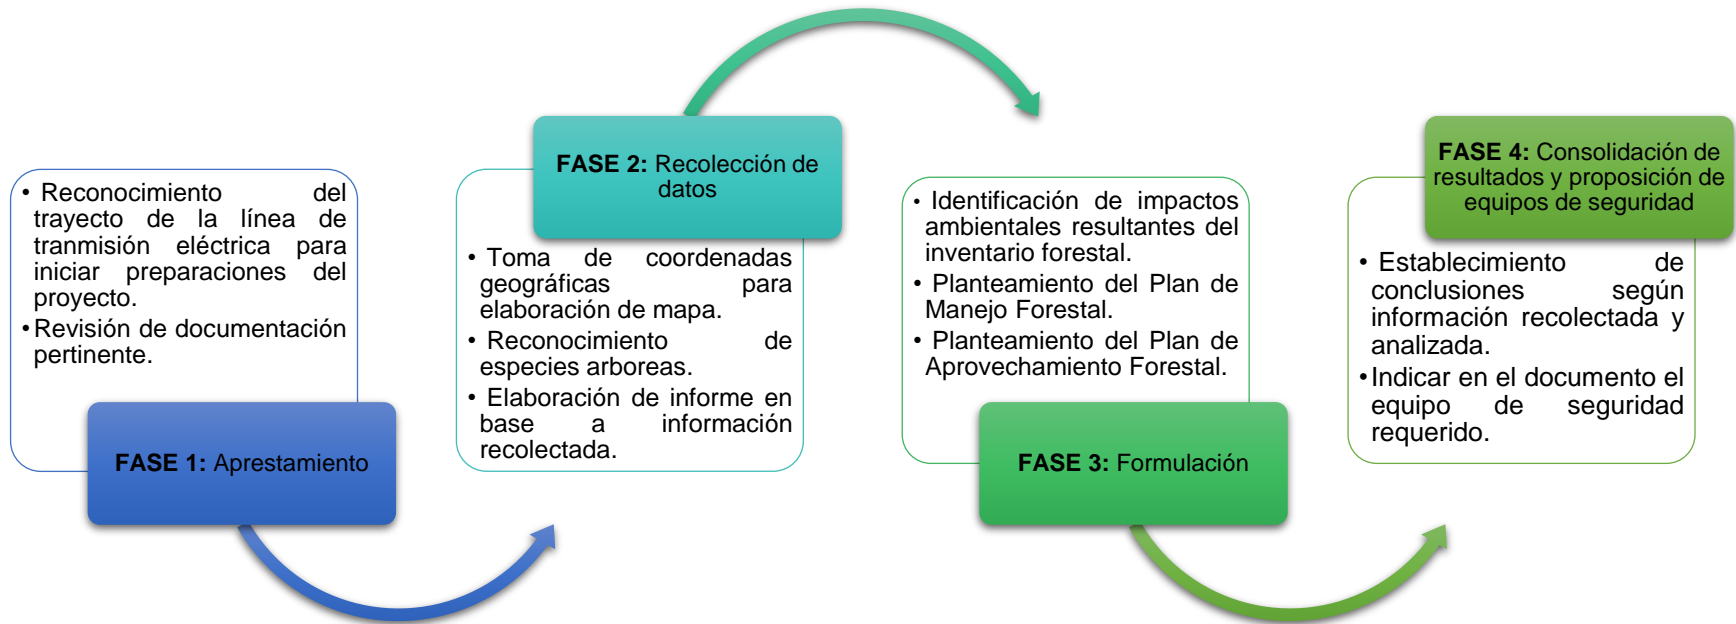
• Reconocimiento del trayecto de la línea de tranmisión eléctrica para iniciar preparaciones del proyecto.
• Revisión de documentación pertinente.

**FASE 1:** Aprestamiento

**FASE 2:** Recolección de datos

• Toma de coordenadas geográficas para elaboración de mapa.
• Reconocimiento de especies arboreas.
• Elaboración de informe en base a información recolectada.

• Identificación de impactos ambientales resultantes del inventario forestal.
• Planteamiento del Plan de Manejo Forestal.
• Planteamiento del Plan de Aprovechamiento Forestal.

**FASE 3:** Formulación

**FASE 4:** Consolidación de resultados y proposición de equipos de seguridad

• Establecimiento de conclusiones según información recolectada y analizada.
• Indicar en el documento el equipo de seguridad requerido.